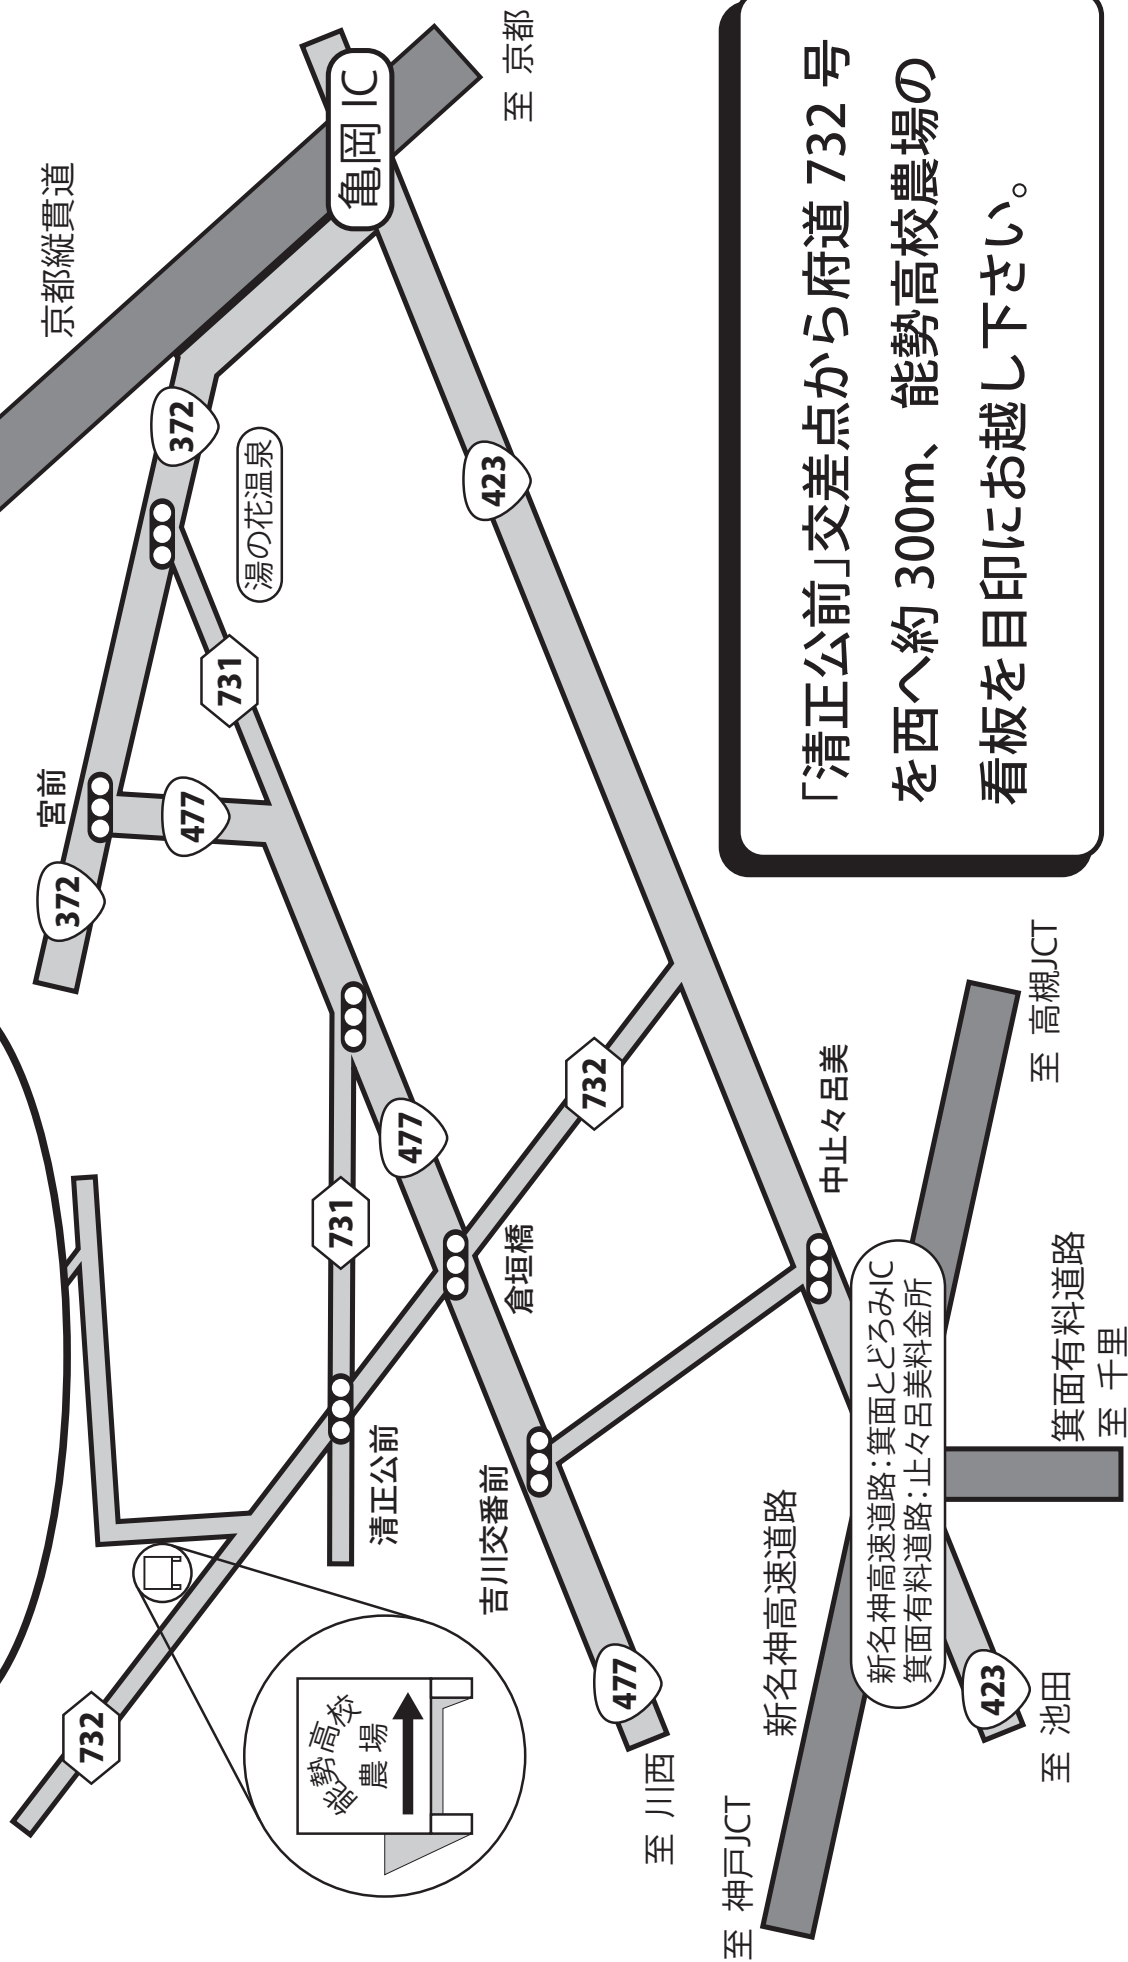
「清正公前」交差点から府道 732 号を西へ約 300m、能勢高校農場の看板を目印にお越し下さい。

京都縦貫道

亀岡 IC

至 京都

372

湯の花温泉

423

731

宮前

477

372

至 高槻JCT

中止々呂美

732

477

731

倉垣橋

清正公前

吉川交番前

新名神高速道路:箕面とどろみIC
箕面有料道路:止々呂美料金所

箕面有料道路
至 千里

新名神高速道路

423

至 池田

477

至 川西

732

能勢高校
農場

至 神戸JCT